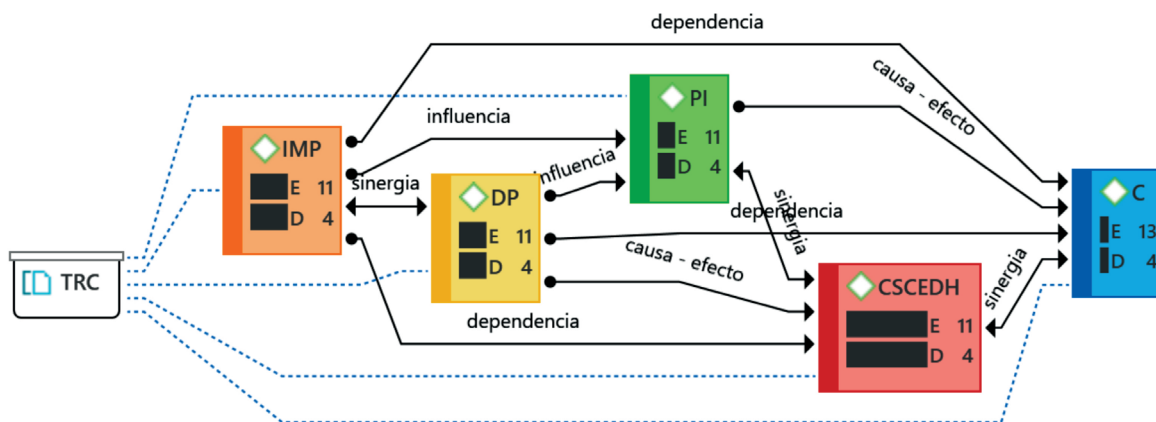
dependencia

causa - efecto

influencia

PI

E 11

D 4

IMP

E 11

D 4

sinergia

influencia

DP

E 11

D 4

dependencia

sinergia

C

E 13

D 4

TRC

causa - efecto

CSCEDH

E 11

D 4

sinergia

dependencia